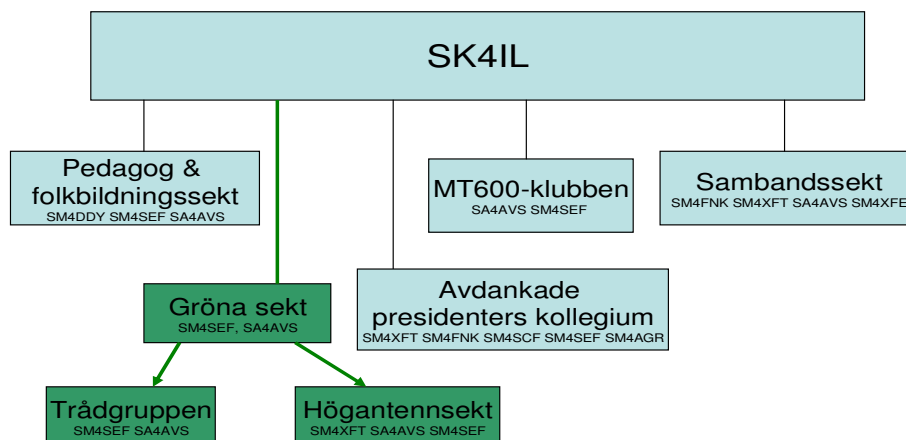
SK4IL

Pedagog & folkbildningssekt
SM4DDY SM4SEF SA4AVS

MT600-klubben
SA4AVS SM4SEF

Sambandssekt
SM4FNK SM4XFT SA4AVS SM4XFE

Gröna sekt
SM4SEF, SA4AVS

Avdankade presidenters kollegium
SM4XFT SM4FNK SM4SCF SM4SEF SM4AGR

Trådgruppen
SM4SEF SA4AVS

Högantennsekt
SM4XFT SA4AVS SM4SEF